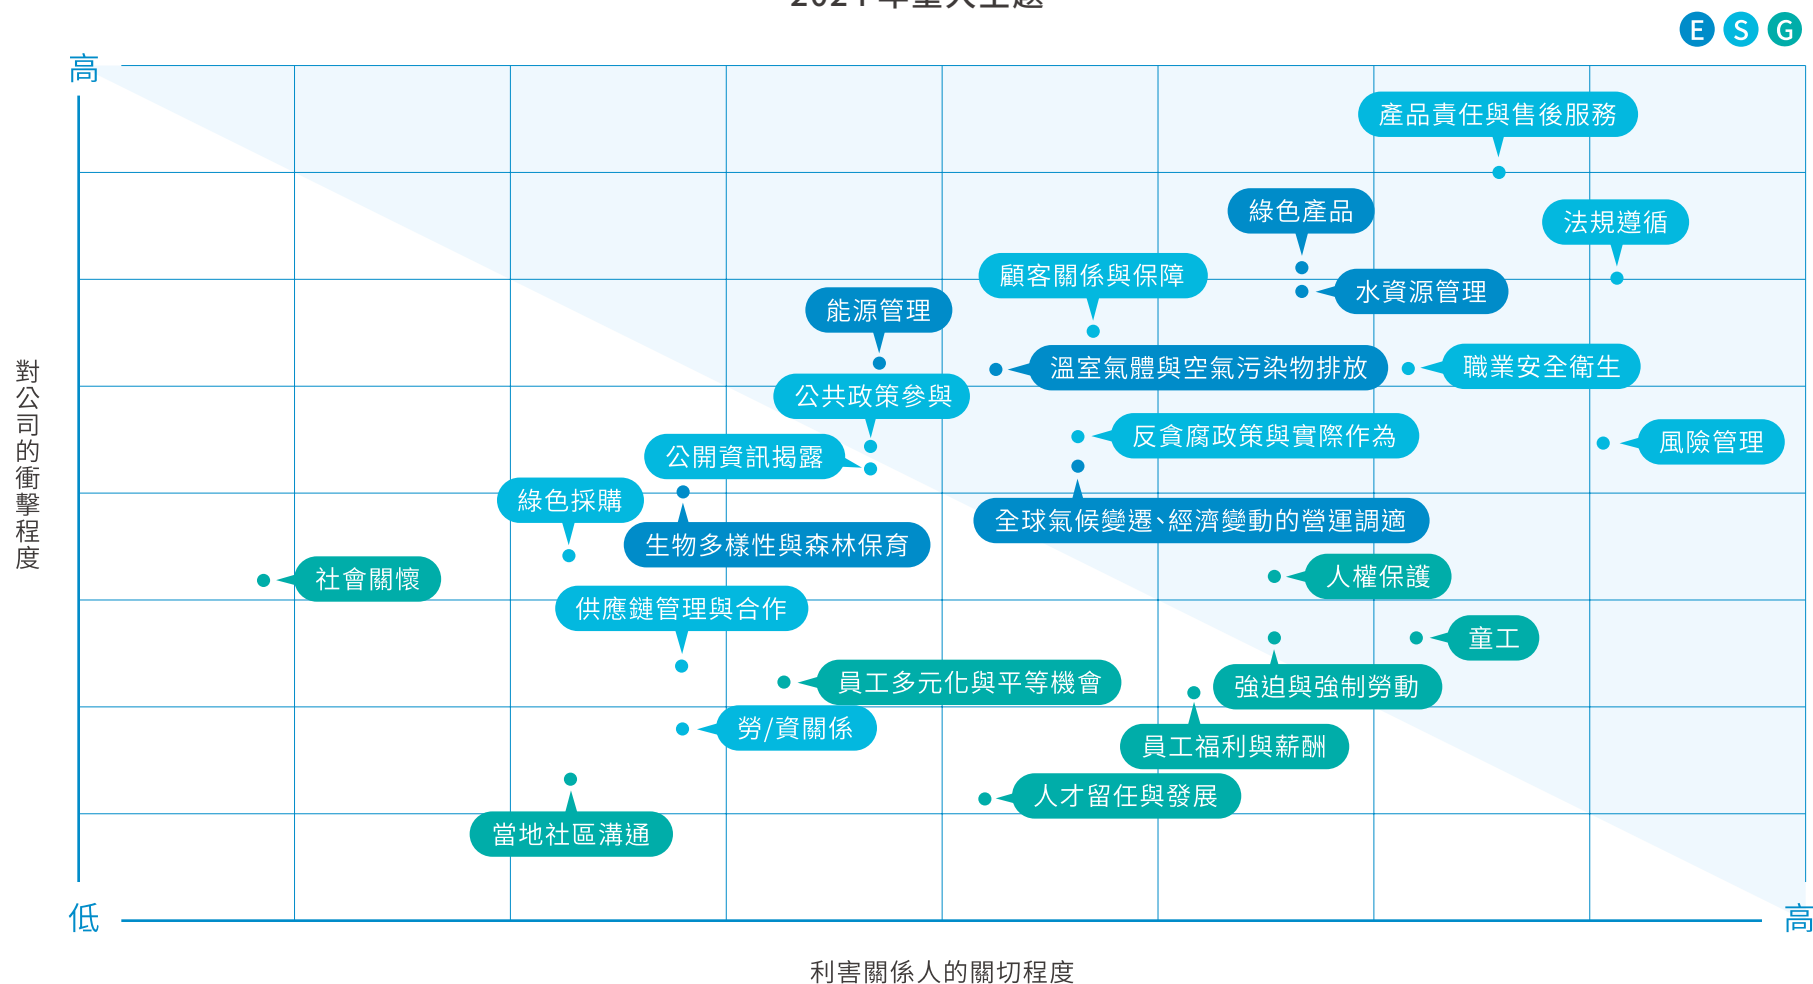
E S G

高

產品責任與售後服務

綠色產品

法規遵循

顧客關係與保障

水資源管理

能源管理

溫室氣體與空氣污染物排放

職業安全衛生

公共政策參與

反貪腐政策與實際作為

風險管理

公開資訊揭露

綠色採購

全球氣候變遷、經濟變動的營運調適

生物多樣性與森林保育

社會關懷

人權保護

供應鏈管理與合作

童工

員工多元化與平等機會

強迫與強制勞動

勞/資關係

員工福利與薪酬

人才留任與發展

當地社區溝通

對公司的衝擊程度

低

高

利害關係人的關切程度